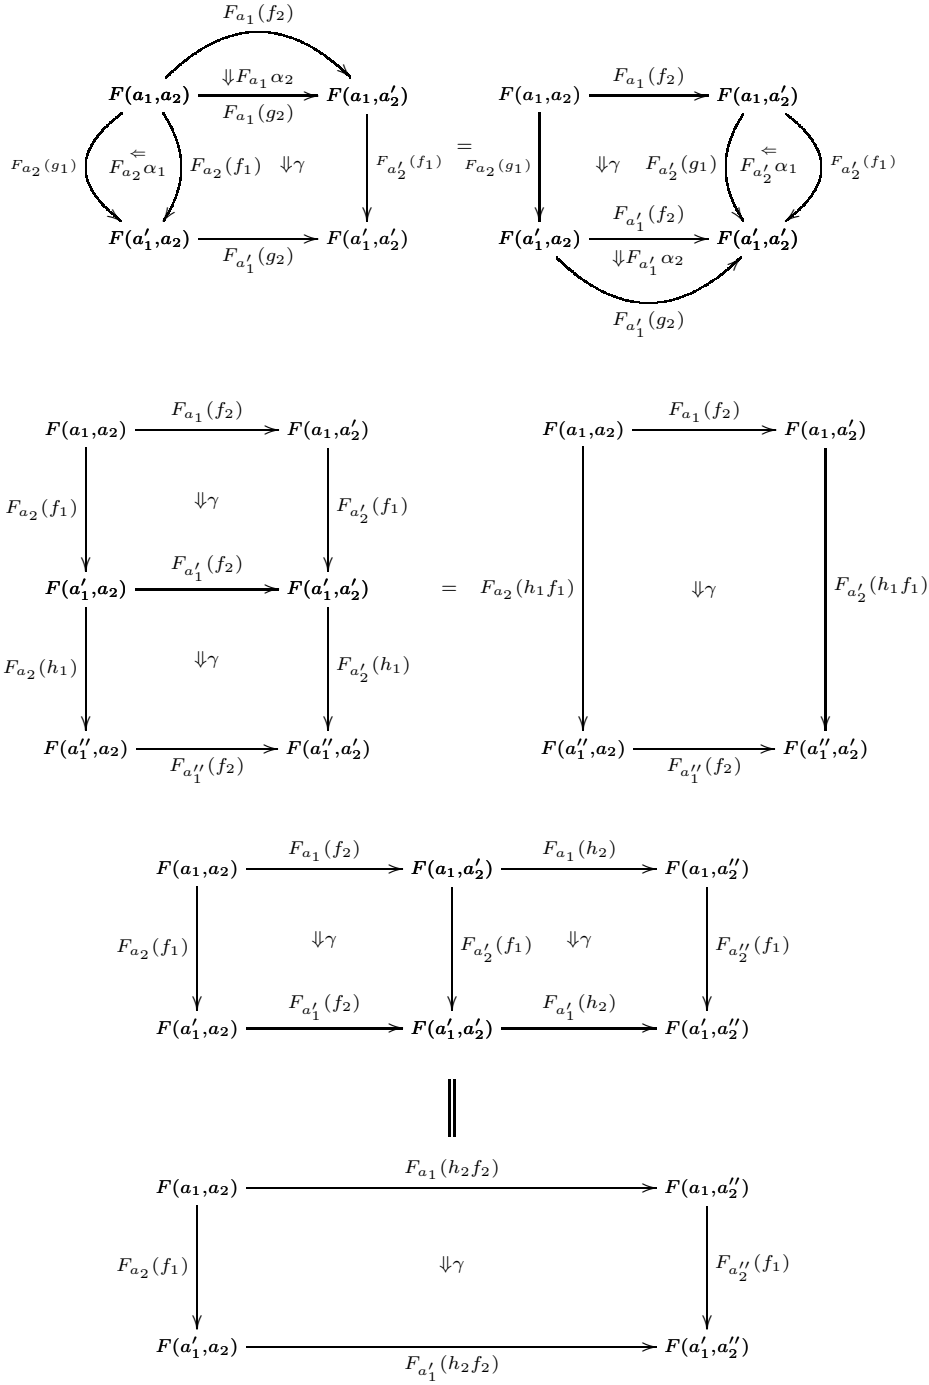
$F_{a_1}(f_2)$

$F(a_1,a_2)$ $\Downarrow F_{a_1}\alpha_2$ $F(a_1,a_2')$

$F_{a_1}(g_2)$

$F_{a_2}(g_1)$ $\overset{\Leftarrow}{F_{a_2}\alpha_1}$ $F_{a_2}(f_1)$ $\Downarrow\gamma$ $F_{a_2'}(f_1)$

$F(a_1',a_2)$ $F(a_1',a_2')$

$F_{a_1'}(g_2)$

$=$

$F_{a_1}(f_2)$

$F(a_1,a_2)$ $F(a_1,a_2')$

$F_{a_2}(g_1)$ $\Downarrow\gamma$ $F_{a_2'}(g_1)$ $\overset{\Leftarrow}{F_{a_2'}\alpha_1}$ $F_{a_2'}(f_1)$

$F_{a_1'}(f_2)$

$F(a_1',a_2)$ $F(a_1',a_2')$

$\Downarrow F_{a_1'}\alpha_2$

$F_{a_1'}(g_2)$

$F(a_1,a_2)$ $F_{a_1}(f_2)$ $F(a_1,a_2')$

$F_{a_2}(f_1)$ $\Downarrow\gamma$ $F_{a_2'}(f_1)$

$F(a_1',a_2)$ $F_{a_1'}(f_2)$ $F(a_1',a_2')$

$F_{a_2}(h_1)$ $\Downarrow\gamma$ $F_{a_2'}(h_1)$

$F(a_1'',a_2)$ $F_{a_1''}(f_2)$ $F(a_1'',a_2')$

$=$

$F(a_1,a_2)$ $F_{a_1}(f_2)$ $F(a_1,a_2')$

$F_{a_2}(h_1f_1)$ $\Downarrow\gamma$ $F_{a_2'}(h_1f_1)$

$F(a_1'',a_2)$ $F_{a_1''}(f_2)$ $F(a_1'',a_2')$

$F(a_1,a_2)$ $F_{a_1}(f_2)$ $F(a_1,a_2')$ $F_{a_1}(h_2)$ $F(a_1,a_2'')$

$F_{a_2}(f_1)$ $\Downarrow\gamma$ $F_{a_2'}(f_1)$ $\Downarrow\gamma$ $F_{a_2''}(f_1)$

$F(a_1',a_2)$ $F_{a_1'}(f_2)$ $F(a_1',a_2')$ $F_{a_1'}(h_2)$ $F(a_1',a_2'')$

$\|$

$F(a_1,a_2)$ $F_{a_1}(h_2f_2)$ $F(a_1,a_2'')$

$F_{a_2}(f_1)$ $\Downarrow\gamma$ $F_{a_2''}(f_1)$

$F(a_1',a_2)$ $F_{a_1'}(h_2f_2)$ $F(a_1',a_2'')$